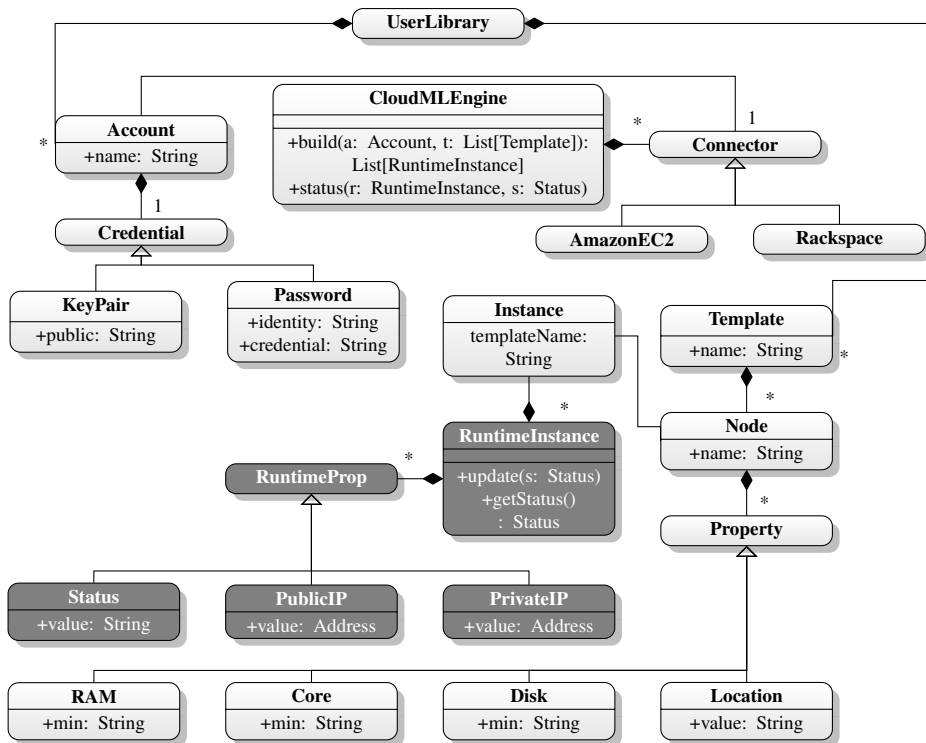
UserLibrary

*

Account
+name: String

1

Credential

KeyPair
+public: String

Password
+identity: String
+credential: String

CloudMLEngine
+build(a: Account, t: List[Template]): List[RuntimeInstance]
+status(r: RuntimeInstance, s: Status)

*

1

Connector

AmazonEC2

Rackspace

Instance
templateName: String

*

RuntimeInstance
+update(s: Status)
+getStatus() : Status

*

RuntimeProp

Template
+name: String

*

*

Node
+name: String

*

Property

Status
+value: String

PublicIP
+value: Address

PrivateIP
+value: Address

RAM
+min: String

Core
+min: String

Disk
+min: String

Location
+value: String